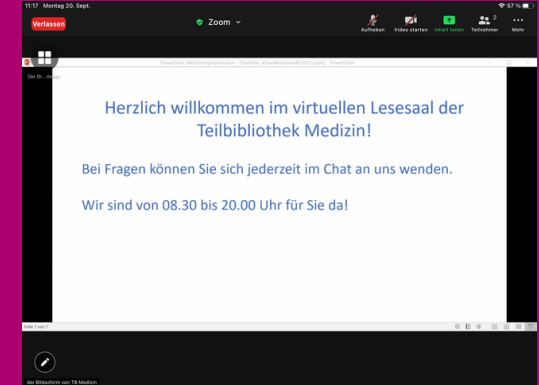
11:17 Montag 20. Sept.

57 %

Verlassen

Zoom

Aufheben

Video starten

Inhalt teilen

Teilnehmer

2

Mehr

PowerPoint-Bildschirmpräsentation - [StartSlide_VirtuellerLesesaal022021.pptx] - PowerPoint

Der Br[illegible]

Herzlich willkommen im virtuellen Lesesaal der Teilbibliothek Medizin!

Bei Fragen können Sie sich jederzeit im Chat an uns wenden.

Wir sind von 08.30 bis 20.00 Uhr für Sie da!

Folie 1 von 1

der Bildschirm von TB Medizin